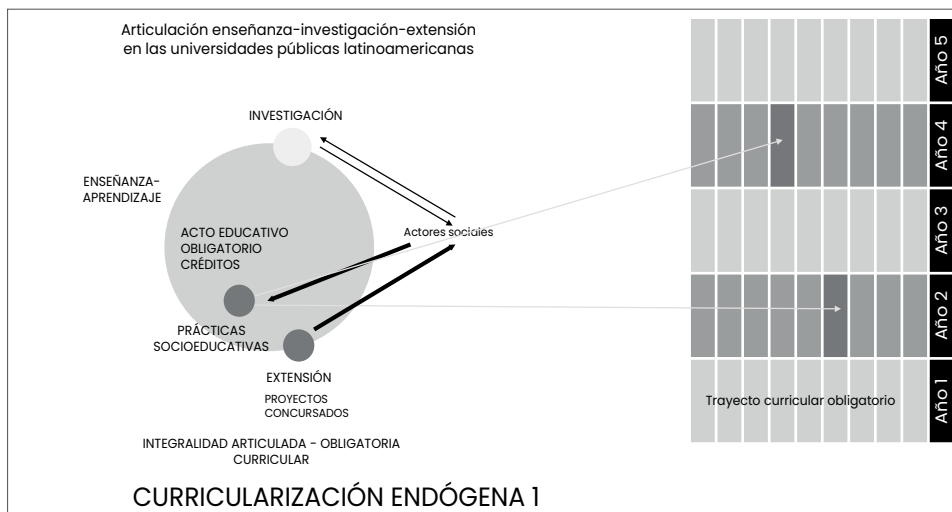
Articulación enseñanza-investigación-extensión en las universidades públicas latinoamericanas

INVESTIGACIÓN

ENSEÑANZA-APRENDIZAJE

ACTO EDUCATIVO
OBLIGATORIO
CRÉDITOS

Actores sociales

PRÁCTICAS SOCIOEDUCATIVAS

EXTENSIÓN

PROYECTOS CONCURSADOS

INTEGRALIDAD ARTICULADA - OBLIGATORIA CURRICULAR

CURRICULARIZACIÓN ENDÓGENA 1

Año 5

Año 4

Año 3

Año 2

Año 1

Trayecto curricular obligatorio